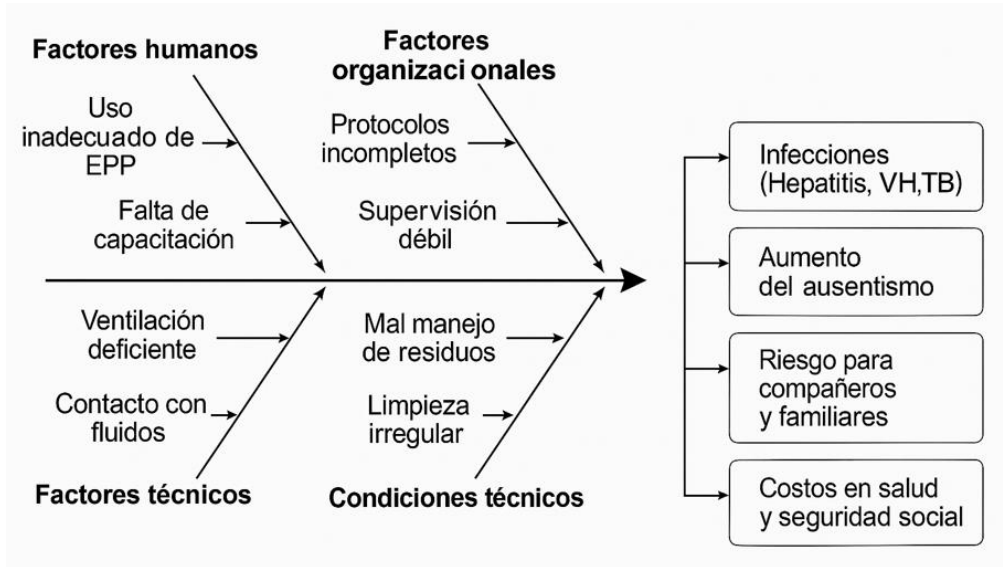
Factores humanos

Uso inadecuado de EPP

Falta de capacitación

Factores organizaci onales

Protocolos incompletos

Supervisión débil

Ventilación deficiente

Contacto con fluidos

Factores técnicos

Mal manejo de residuos

Limpieza irregular

Condiciones técnicos

Infecciones (Hepatitis, VH,TB)

Aumento del ausentismo

Riesgo para compañeros y familiares

Costos en salud y seguridad social